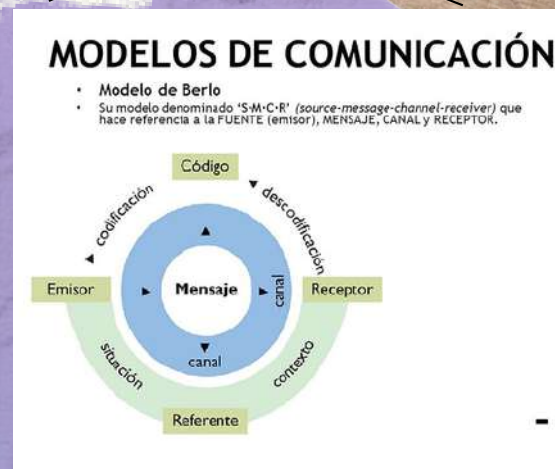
MODELOS DE COMUNICACIÓN

• Modelo de Berlo
• Su modelo denominado 'S·M·C·R' (source-message-channel-receiver) que hace referencia a la FUENTE (emisor), MENSAJE, CANAL y RECEPTOR.

Código
codificación
descodificación
Emisor
Mensaje
canal
Receptor
canal
situación
contexto
Referente